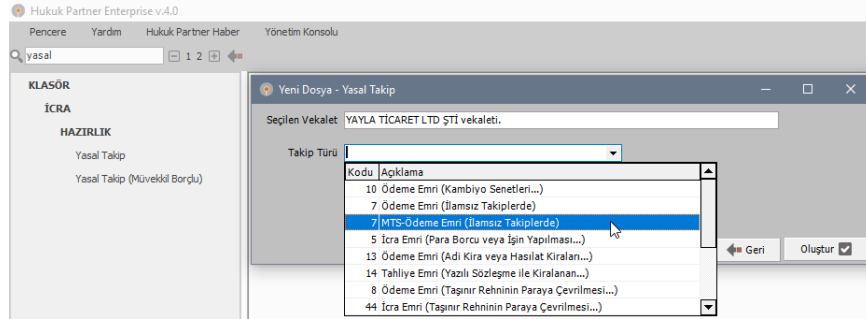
Hukuk Partner Enterprise v.4.0

Pencere Yardım Hukuk Partner Haber Yönetim Konsolu

yasal 1 2

KLASÖR
İCRA
HAZIRLIK
Yasal Takip
Yasal Takip (Müvekkil Borçlu)

Yeni Dosya - Yasal Takip

Seçilen Vekalet YAYLA TİCARET LTD ŞTİ vekaleti.

Takip Türü

| Kodu | Açıklama |
|---|---|
| 10 | Ödeme Emri (Kambiyo Senetleri...) |
| 7 | Ödeme Emri (İlamsız Takiplerde) |
| 7 | MTS-Ödeme Emri (İlamsız Takiplerde) |
| 5 | İcra Emri (Para Borcu veya İşin Yapılması...) |
| 13 | Ödeme Emri (Adi Kira veya Hasılat Kiraları...) |
| 14 | Tahliye Emri (Yazılı Sözleşme ile Kiralanan...) |
| 8 | Ödeme Emri (Taşınır Rehninin Paraya Çevrilmesi...) |
| 44 | İcra Emri (Taşınır Rehninin Paraya Çevrilmesi...) |

Geri Oluştur